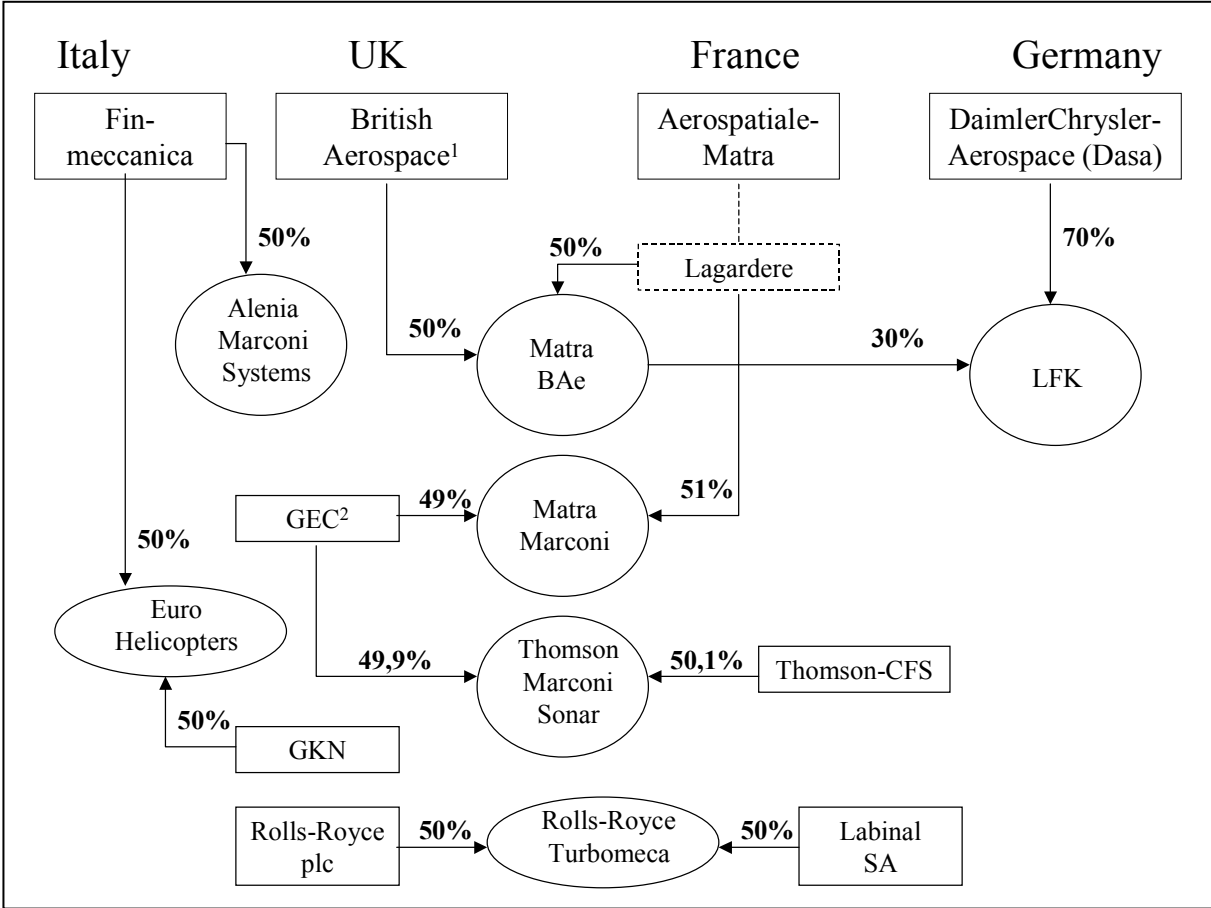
Italy

UK

France

Germany

Fin-meccanica

British Aerospace$^1$

Aerospatiale-Matra

DaimlerChrysler-Aerospace (Dasa)

50%

50%

Lagardere

70%

Alenia Marconi Systems

50%

Matra BAe

30%

LFK

GEC$^2$

49%

Matra Marconi

51%

50%

Euro Helicopters

49,9%

Thomson Marconi Sonar

50,1%

Thomson-CFS

50%

GKN

Rolls-Royce plc

50%

Rolls-Royce Turbomeca

50%

Labinal SA